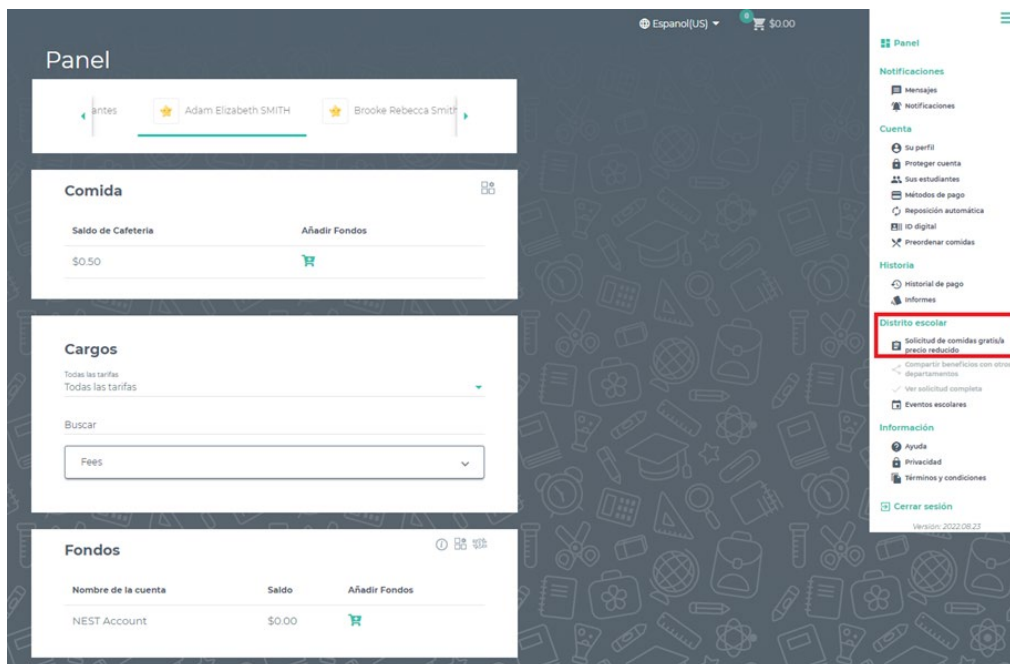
Espanol(US) 0 $0.00

Panel

antes Adam Elizabeth SMITH Brooke Rebecca Smith

Comida

| Saldo de Cafeteria | Añadir Fondos |
|---|---|
| $0.50 | |

Cargos

Todas las tarifas
Todas las tarifas

Buscar

Fees

Fondos

| Nombre de la cuenta | Saldo | Añadir Fondos |
|---|---|---|
| NEST Account | $0.00 | |

Panel

Notificaciones
Mensajes
Notificaciones

Cuenta
Su perfil
Proteger cuenta
Sus estudiantes
Métodos de pago
Reposición automática
ID digital
Preordenar comidas

Historia
Historial de pago
Informes

Distrito escolar
Solicitud de comidas gratis/a precio reducido
Compartir beneficios con otros departamentos
Ver solicitud completa
Eventos escolares

Información
Ayuda
Privacidad
Términos y condiciones

Cerrar sesión

Version: 2022.08.23